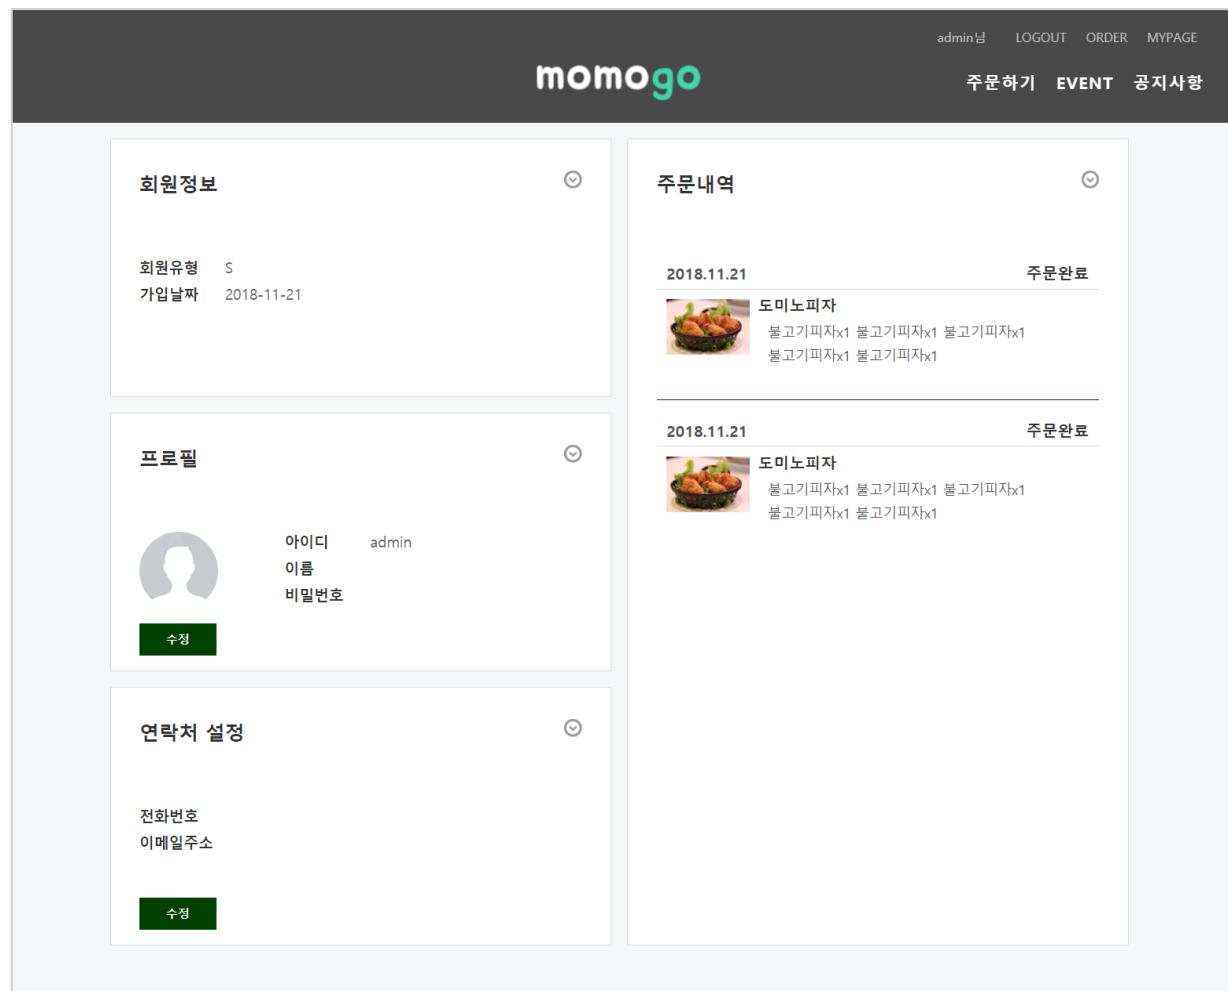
admin님 LOGOUT ORDER MYPAGE

momogo

주문하기 EVENT 공지사항

회원정보

회원유형 S
가입날짜 2018-11-21

프로필

아이디 admin
이름
비밀번호

수정

연락처 설정

전화번호
이메일주소

수정

주문내역

2018.11.21 주문완료

도미노피자
불고기피자x1 불고기피자x1 불고기피자x1
불고기피자x1 불고기피자x1

2018.11.21 주문완료

도미노피자
불고기피자x1 불고기피자x1 불고기피자x1
불고기피자x1 불고기피자x1